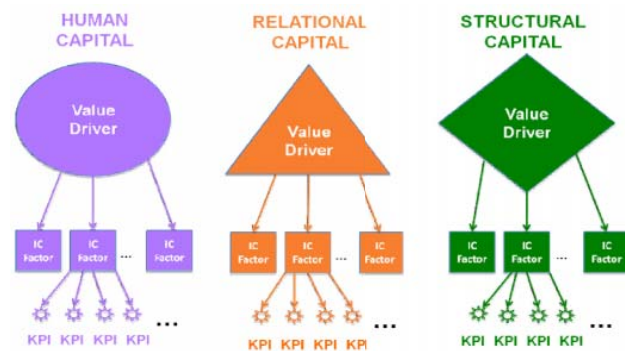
HUMAN CAPITAL

Value Driver

IC Factor
IC Factor
...
IC Factor

KPI KPI KPI KPI ...

RELATIONAL CAPITAL

Value Driver

IC Factor
IC Factor
...
IC Factor

KPI KPI KPI KPI ...

STRUCTURAL CAPITAL

Value Driver

IC Factor
IC Factor
...
IC Factor

KPI KPI KPI KPI ...